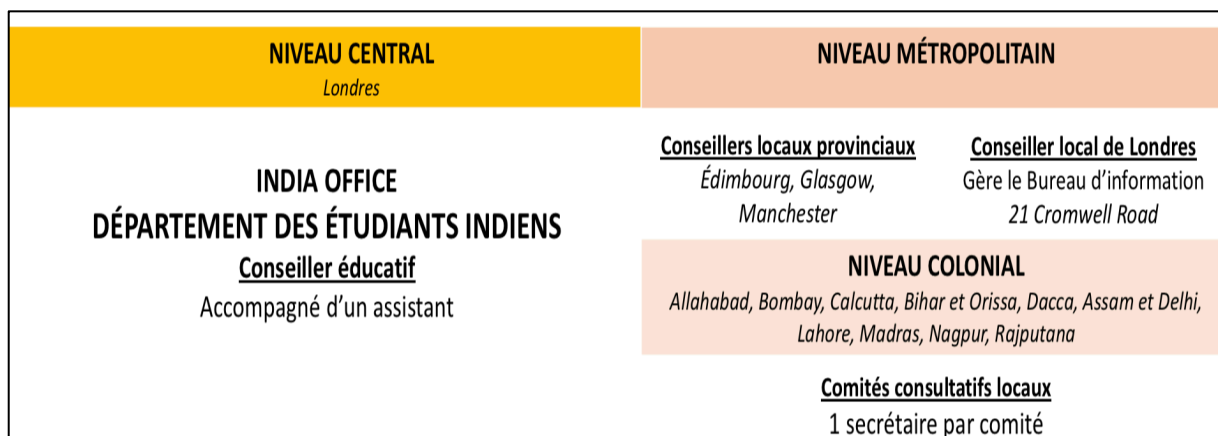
NIVEAU CENTRAL
Londres

NIVEAU MÉTROPOLITAIN

INDIA OFFICE
DÉPARTEMENT DES ÉTUDIANTS INDIENS

Conseiller éducatif
Accompagné d'un assistant

Conseillers locaux provinciaux
Édimbourg, Glasgow, Manchester

Conseiller local de Londres
Gère le Bureau d'information
21 Cromwell Road

NIVEAU COLONIAL
Allahabad, Bombay, Calcutta, Bihar et Orissa, Dacca, Assam et Delhi, Lahore, Madras, Nagpur, Rajputana

Comités consultatifs locaux
1 secrétaire par comité